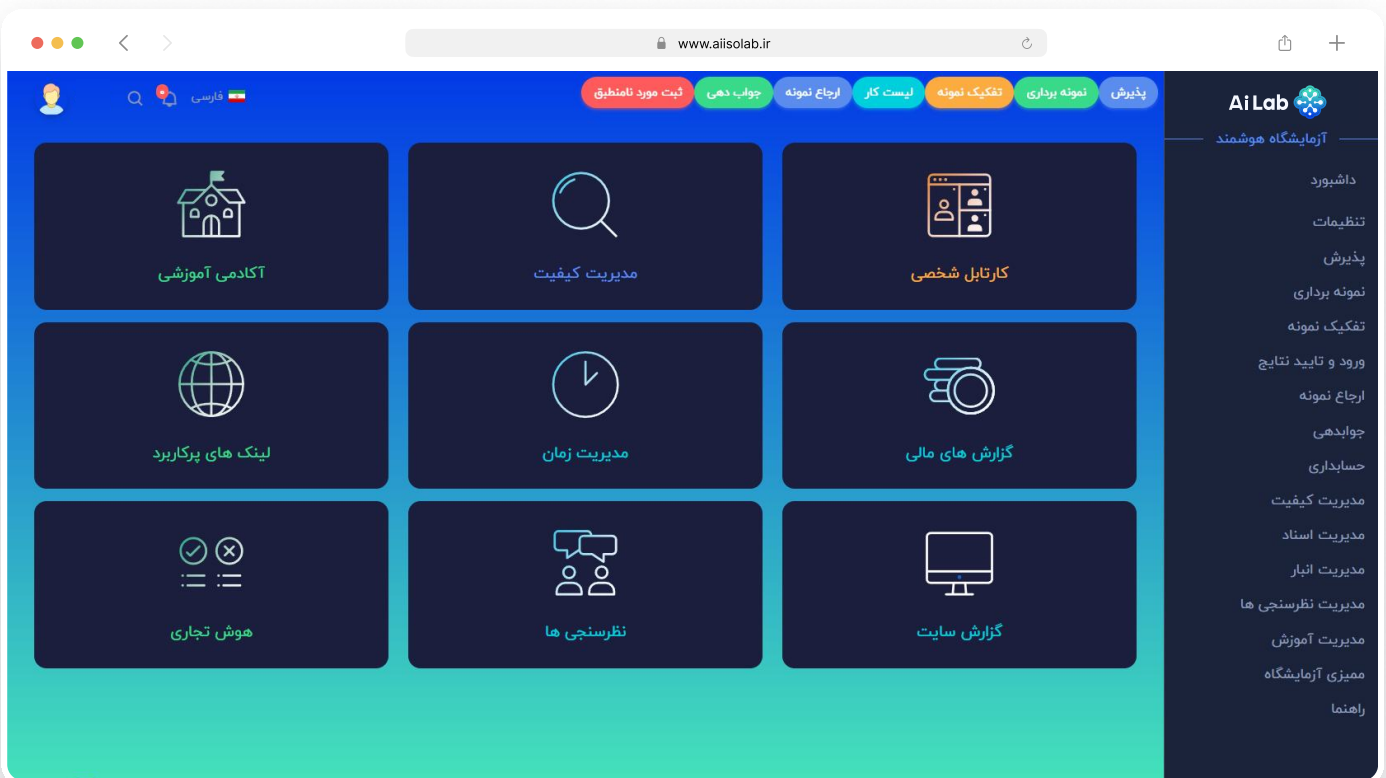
www.aiisolab.ir

Ai Lab
آزمایشگاه هوشمند

داشبورد
تنظیمات
پذیرش
نمونه برداری
تفکیک نمونه
ورود و تایید نتایج
ارجاع نمونه
جوابدهی
حسابداری
مدیریت کیفیت
مدیریت اسناد
مدیریت انبار
مدیریت نظرسنجی ها
مدیریت آموزش
ممیزی آزمایشگاه
راهنما

پذیرش
نمونه برداری
تفکیک نمونه
لیست کار
ارجاع نمونه
جواب دهی
ثبت مورد نامنطبق

فارسی

کارتابل شخصی
مدیریت کیفیت
آکادمی آموزشی
گزارش های مالی
مدیریت زمان
لینک های پرکاربرد
گزارش سایت
نظرسنجی ها
هوش تجاری